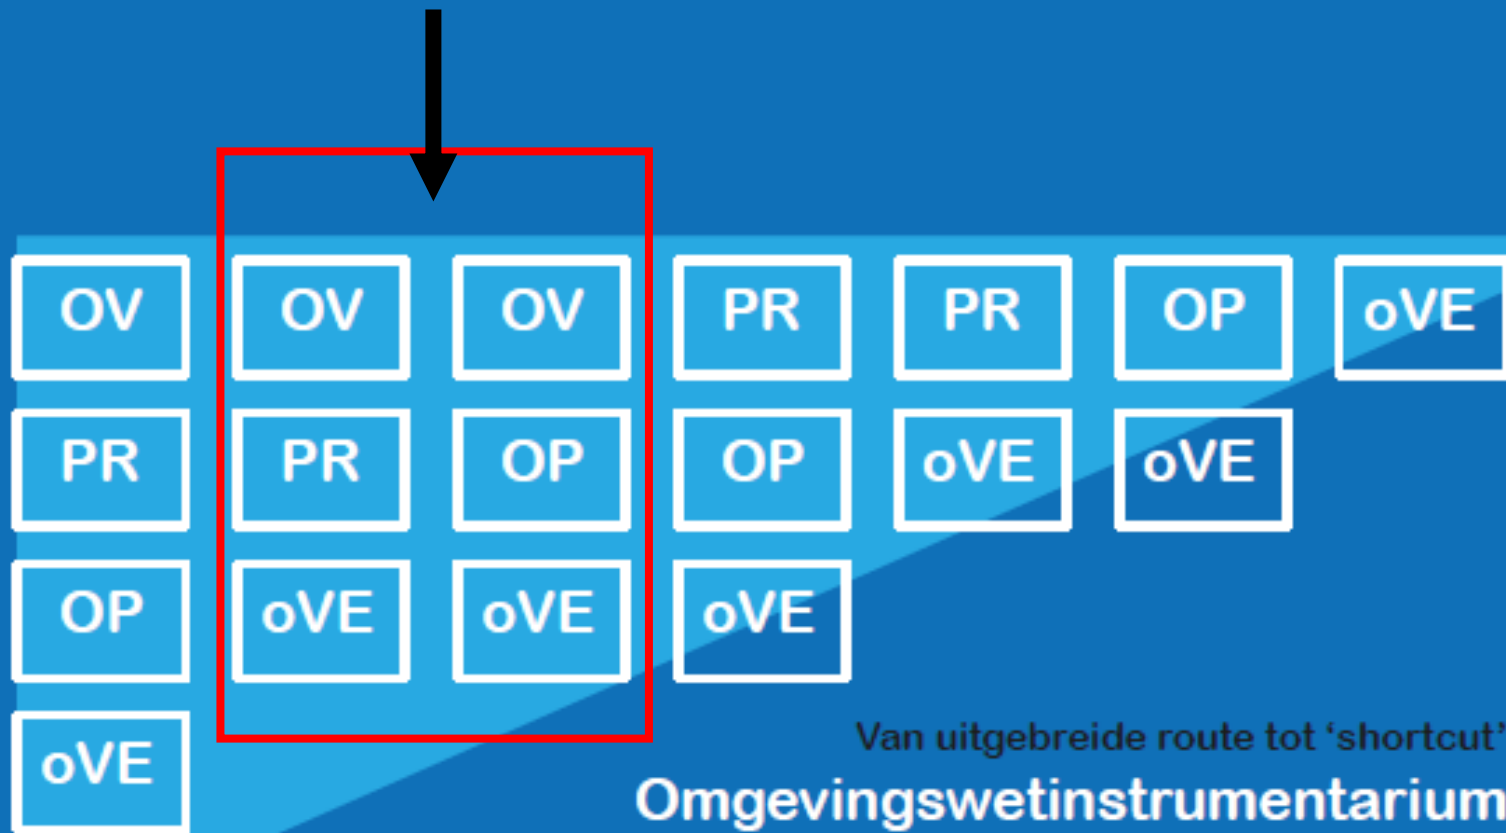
| OV | OV | OV | PR | PR | OP | oVE |
|---|---|---|---|---|---|---|
| PR | PR | OP | OP | oVE | oVE | |
| OP | oVE | oVE | oVE | | | |
| oVE | | | | | | |

Van uitgebreide route tot 'shortcut'

Omgevingswetinstrumentarium